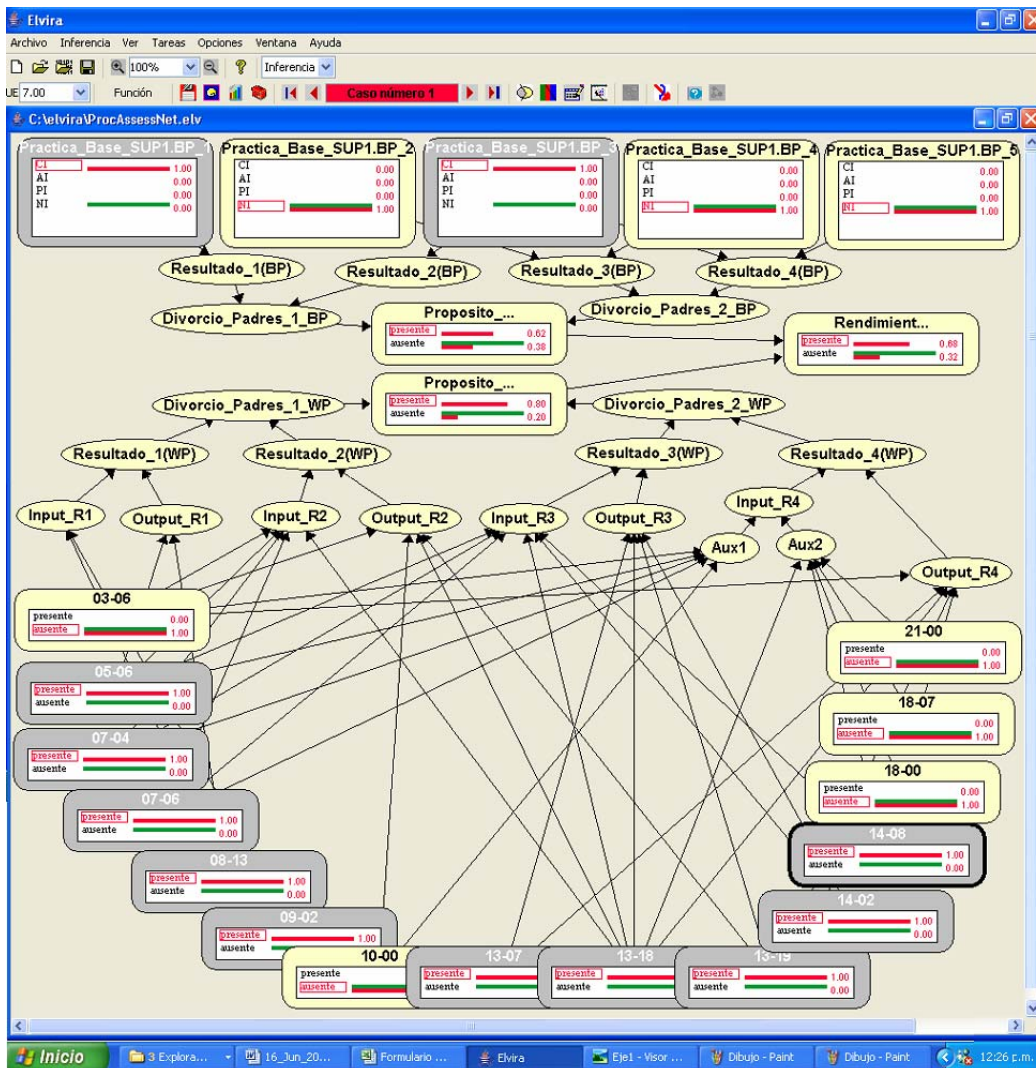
Elvira

Archivo Inferencia Ver Tareas Opciones Ventana Ayuda

100% Inferencia

UE 7.00 Función Caso número 1

C:\elvira\ProcAssessNet.elv

Practica_Base_SUP1.BP_1
CI 1.00
AI 0.00
PI 0.00
NI 0.00

Practica_Base_SUP1.BP_2
CI 0.00
AI 0.00
PI 0.00
NI 1.00

Practica_Base_SUP1.BP_3
CI 1.00
AI 0.00
PI 0.00
NI 0.00

Practica_Base_SUP1.BP_4
CI 0.00
AI 0.00
PI 0.00
NI 1.00

Practica_Base_SUP1.BP_5
CI 0.00
AI 0.00
PI 0.00
NI 1.00

Resultado_1(BP)
Resultado_2(BP)
Resultado_3(BP)
Resultado_4(BP)

Divorcio_Padres_1_BP

Proposito_...
presente 0.62
ausente 0.38

Divorcio_Padres_2_BP

Rendimient...
presente 0.68
ausente 0.32

Proposito_...
presente 0.80
ausente 0.20

Divorcio_Padres_1_WP
Divorcio_Padres_2_WP

Resultado_1(WP)
Resultado_2(WP)
Resultado_3(WP)
Resultado_4(WP)

Input_R1
Output_R1
Input_R2
Output_R2
Input_R3
Output_R3
Input_R4
Aux1
Aux2
Output_R4

03-06
presente 0.00
ausente 1.00

05-06
presente 1.00
ausente 0.00

07-04
presente 1.00
ausente 0.00

07-06
presente 1.00
ausente 0.00

08-13
presente 1.00
ausente 0.00

09-02
presente 1.00
ausente

10-00
presente
ausente

13-07
presente
ausente

13-18
presente
ausente

13-19
presente 1.00
ausente 0.00

21-00
presente 0.00
ausente 1.00

18-07
presente 0.00
ausente 1.00

18-00
presente 0.00
ausente 1.00

14-08
presente 1.00
ausente 0.00

14-02
presente 1.00
ausente 0.00

Inicio
3 Explora...
16_Jun_20...
Formulario ...
Elvira
Eje1 - Visor ...
Dibujo - Paint
Dibujo - Paint
12:26 p.m.